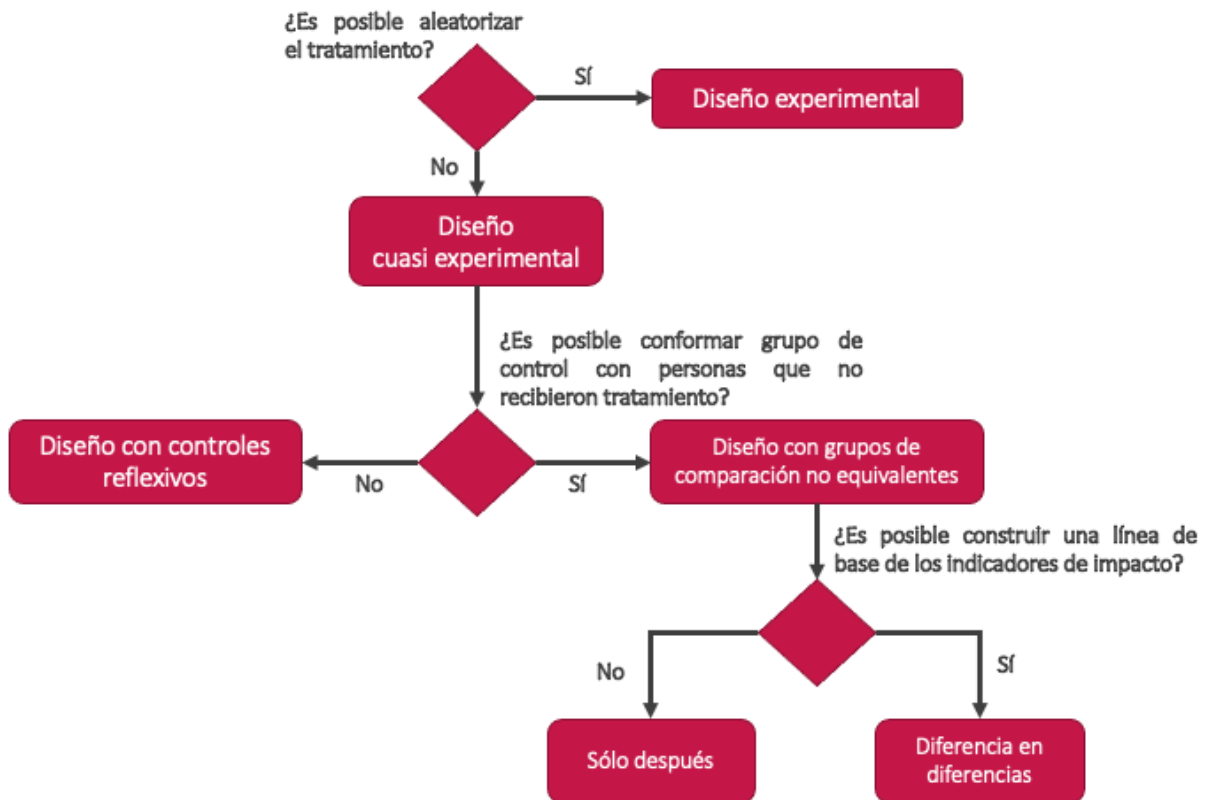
¿Es posible aleatorizar el tratamiento?

Sí

Diseño experimental

No

Diseño cuasi experimental

¿Es posible conformar grupo de control con personas que no recibieron tratamiento?

Diseño con controles reflexivos

No

Sí

Diseño con grupos de comparación no equivalentes

¿Es posible construir una línea de base de los indicadores de impacto?

No

Sí

Sólo después

Diferencia en diferencias